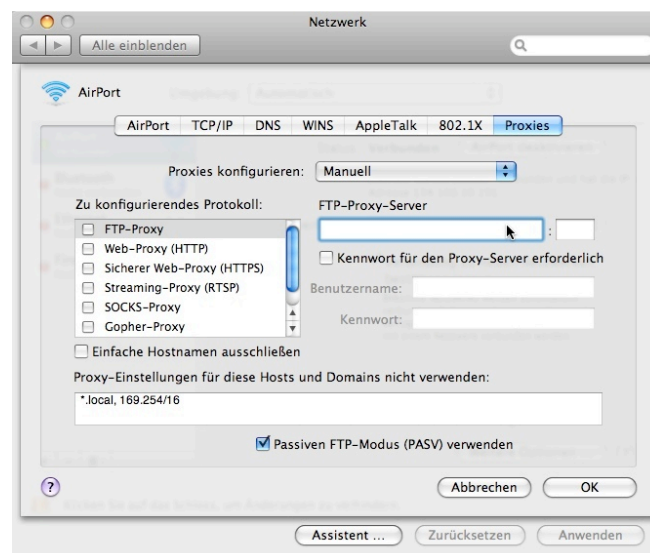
Netzwerk

Alle einblenden

AirPort

AirPort | TCP/IP | DNS | WINS | AppleTalk | 802.1X | Proxies

Proxies konfigurieren: Manuell

Zu konfigurierendes Protokoll:

FTP-Proxy
Web-Proxy (HTTP)
Sicherer Web-Proxy (HTTPS)
Streaming-Proxy (RTSP)
SOCKS-Proxy
Gopher-Proxy

FTP-Proxy-Server

:

Kennwort für den Proxy-Server erforderlich

Benutzername:

Kennwort:

Einfache Hostnamen ausschließen

Proxy-Einstellungen für diese Hosts und Domains nicht verwenden:

*.local, 169.254/16

Passiven FTP-Modus (PASV) verwenden

?

Abbrechen

OK

Assistent ...

Zurücksetzen

Anwenden